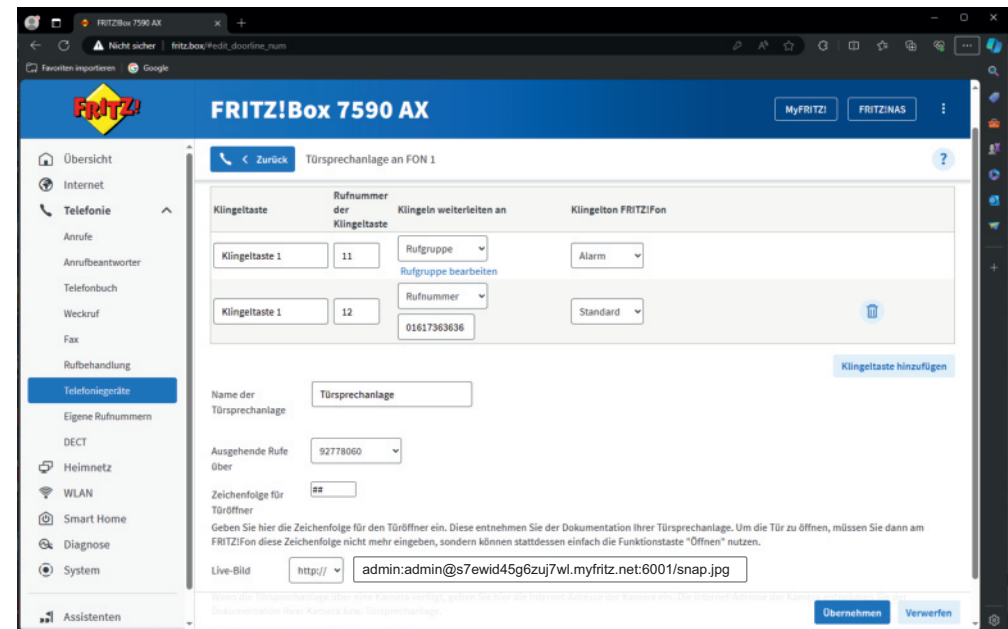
FRITZ!Box 7590 AX

Nicht sicher | fritz.box/#edit_doorline_num

Favoriten importieren Google

FRITZ!

FRITZ!Box 7590 AX

MyFRITZ! FRITZ!NAS

Übersicht
Internet
Telefonie
Anrufe
Anrufbeantworter
Telefonbuch
Weckruf
Fax
Rufbehandlung
Telefoniegeräte
Eigene Rufnummern
DECT
Heimnetz
WLAN
Smart Home
Diagnose
System
Assistenten

< Zurück Türsprechanlage an FON 1

?

| Klingeltaste | Rufnummer der Klingeltaste | Klingeln weiterleiten an | Klingelton FRITZ!Fon |
|---|---|---|---|
| Klingeltaste 1 | 11 | Rufgruppe Rufgruppe bearbeiten | Alarm |
| Klingeltaste 1 | 12 | Rufnummer 01617363636 | Standard |

Klingeltaste hinzufügen

Name der Türsprechanlage Türsprechanlage

Ausgehende Rufe über 92778060

Zeichenfolge für Türöffner ##

Geben Sie hier die Zeichenfolge für den Türöffner ein. Diese entnehmen Sie der Dokumentation Ihrer Türsprechanlage. Um die Tür zu öffnen, müssen Sie dann am FRITZ!Fon diese Zeichenfolge nicht mehr eingeben, sondern können stattdessen einfach die Funktionstaste "Öffnen" nutzen.

Live-Bild http:// admin:admin@s7ewid45g6zuj7wl.myfritz.net:6001/snap.jpg

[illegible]

Übernehmen Verwerfen